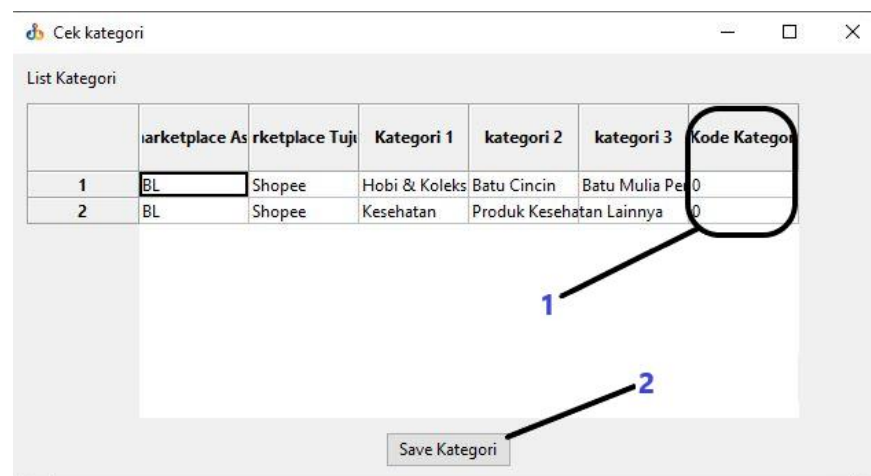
Cek kategori

List Kategori

| | arketplace As | rketplace Tuju | Kategori 1 | kategori 2 | kategori 3 | Kode Kategor |
|---|---|---|---|---|---|---|
| 1 | BL | Shopee | Hobi & Koleks | Batu Cincin | Batu Mulia Per | 0 |
| 2 | BL | Shopee | Kesehatan | Produk Kesehatan Lainnya | | 0 |

1

2

Save Kategori